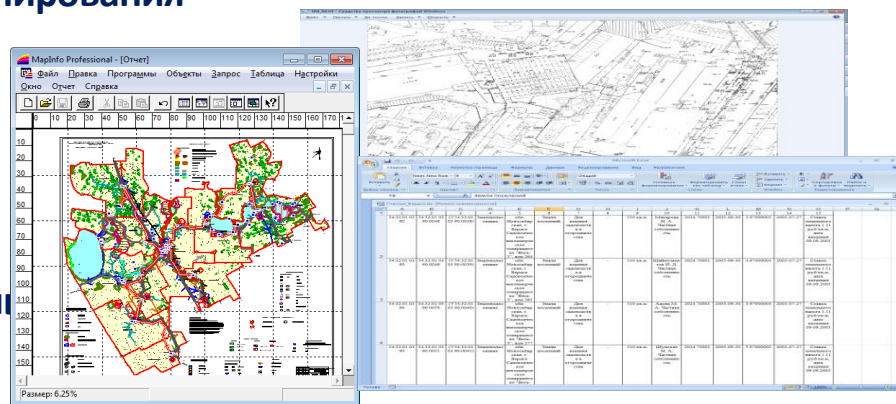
ирования

MapInfo Professional - [Отчет]

Файл Правка Программы Объекты Запрос Таблица Настройки Окно Отчет Справка

0 10 20 30 40 50 60 70 80 90 100 110 120 130 140 150 160 170 1

10 20 30 40 50 60 70 80 90 100 110 120 130 140 150

Размер: 6.25%